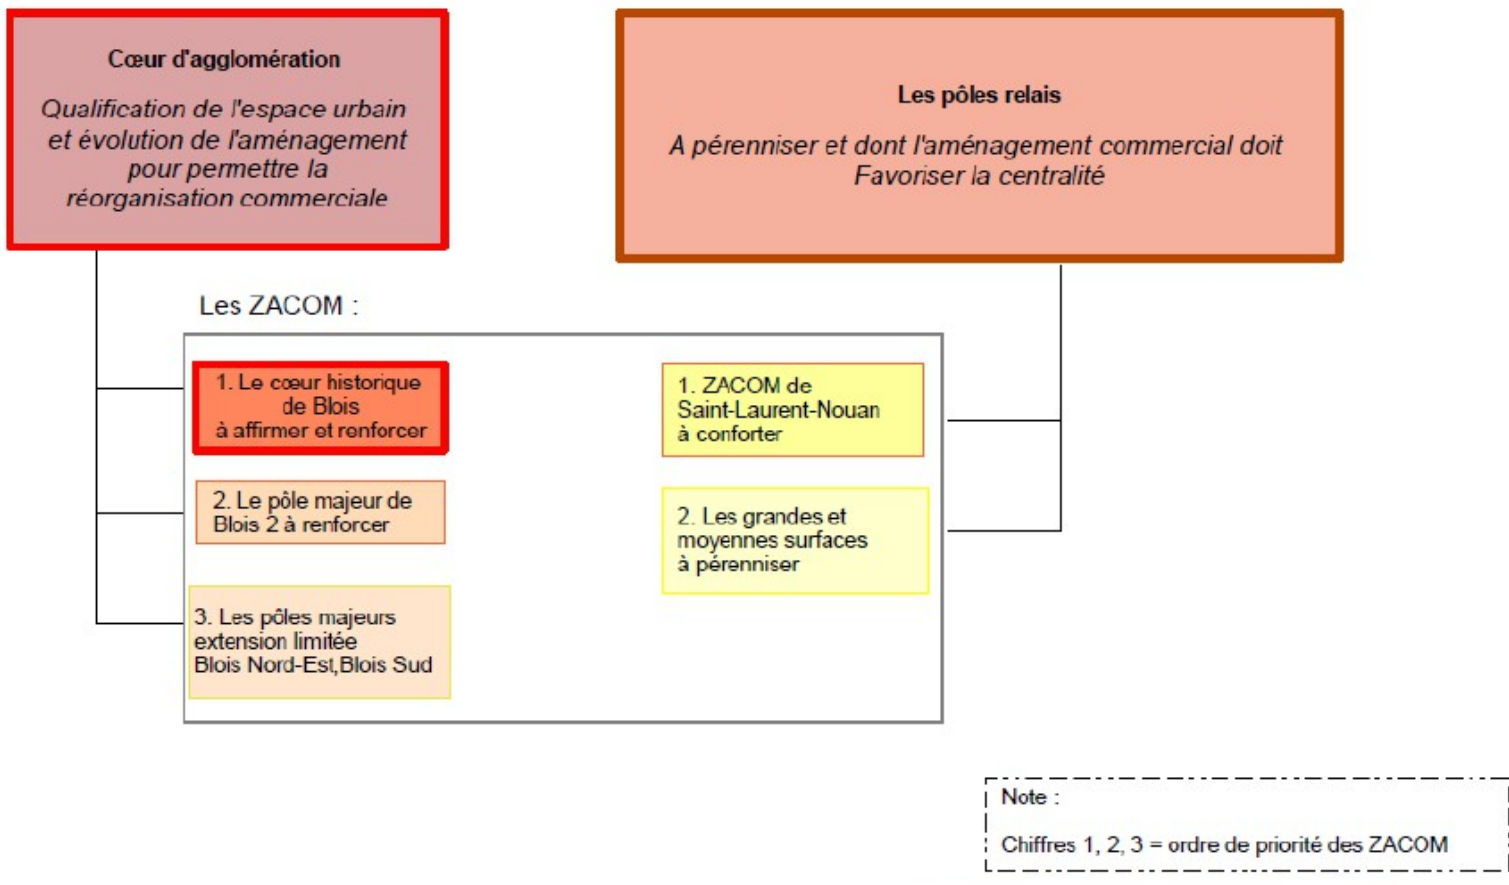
Cœur d'agglomération

Qualification de l'espace urbain et évolution de l'aménagement pour permettre la réorganisation commerciale

Les pôles relais

A pérenniser et dont l'aménagement commercial doit Favoriser la centralité

Les ZACOM :

1. Le cœur historique de Blois à affirmer et renforcer

2. Le pôle majeur de Blois 2 à renforcer

3. Les pôles majeurs extension limitée Blois Nord-Est,Blois Sud

1. ZACOM de Saint-Laurent-Nouan à conforter

2. Les grandes et moyennes surfaces à pérenniser

Note :

Chiffres 1, 2, 3 = ordre de priorité des ZACOM